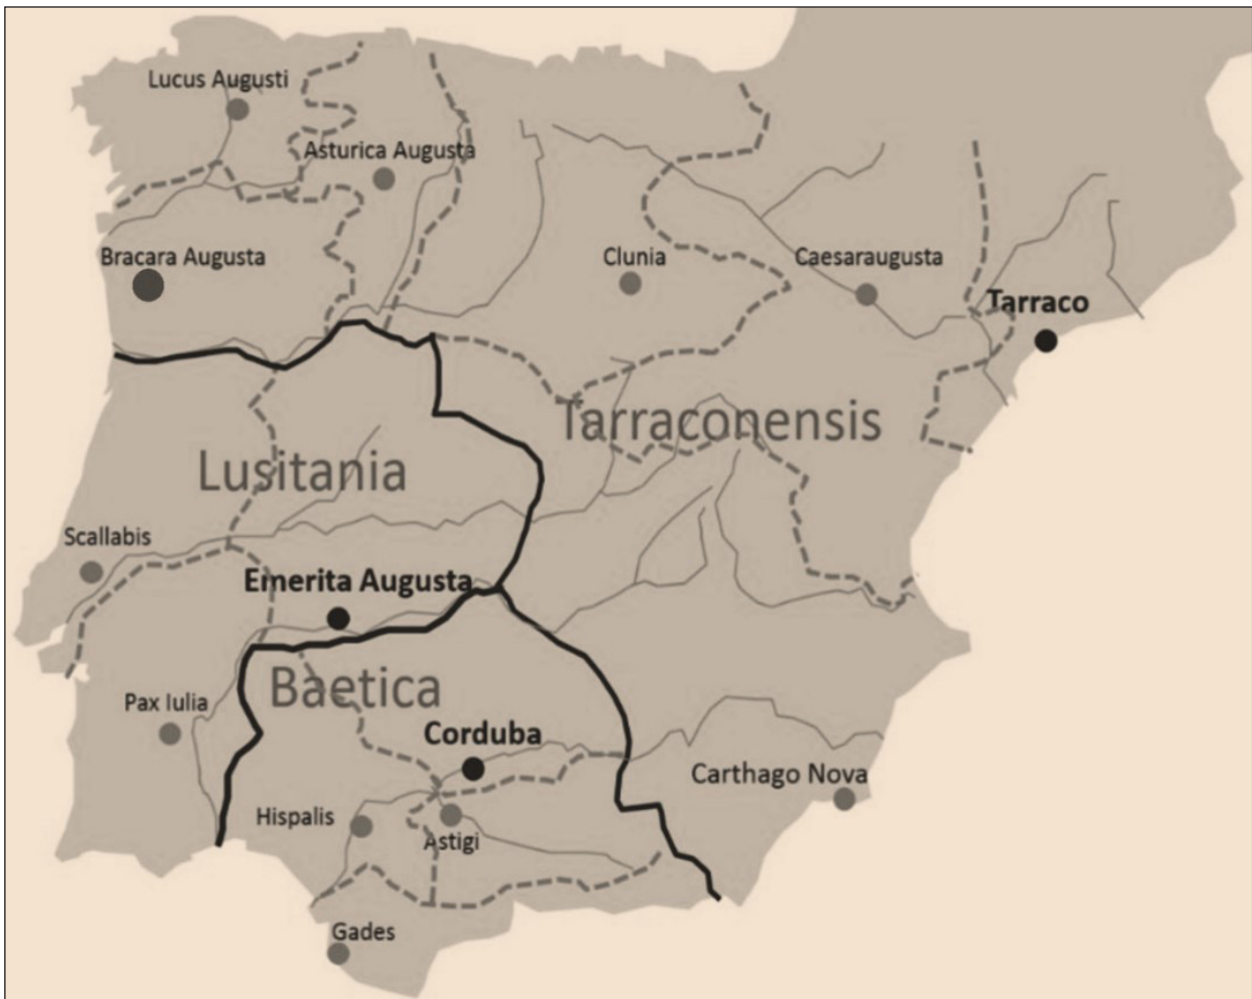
Lucus Augusti

Asturica Augusta

Bracara Augusta

Clunia

Caesaraugusta

Tarraco

Tarraconensis

Lusitania

Scallabis

Emerita Augusta

Baetica

Pax Iulia

Corduba

Carthago Nova

Hispalis

Astigi

Gades